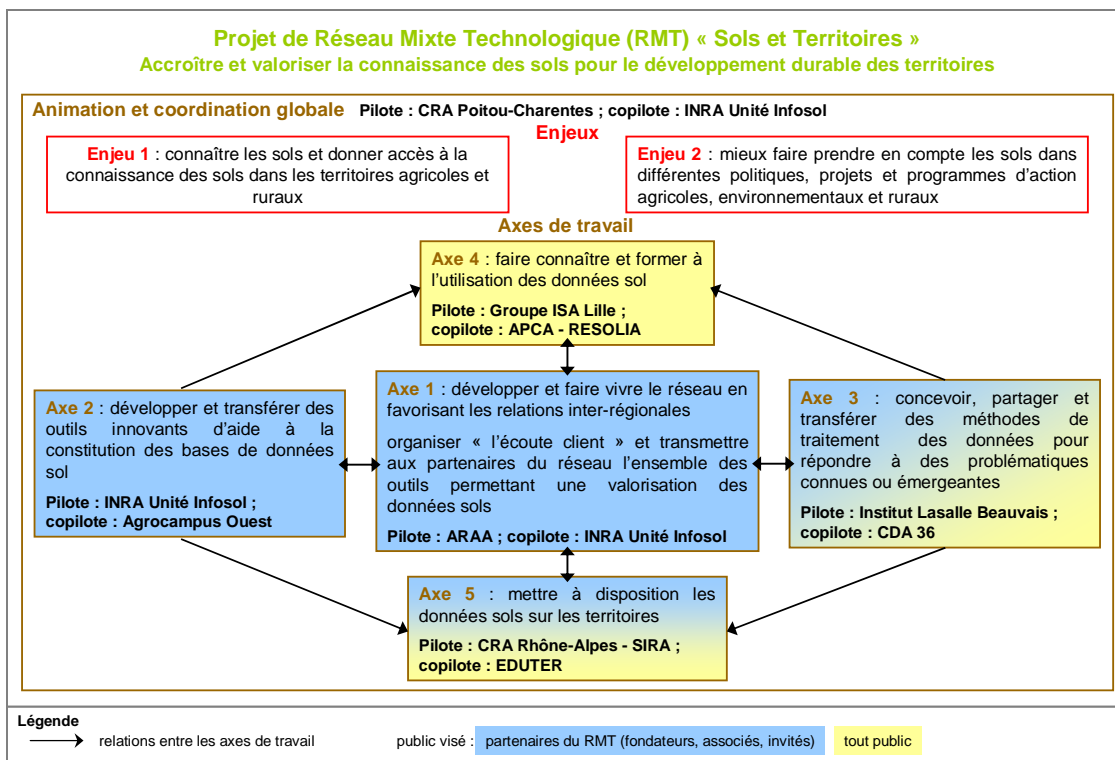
Projet de Réseau Mixte Technologique (RMT) « Sols et Territoires »
Accroître et valoriser la connaissance des sols pour le développement durable des territoires

Animation et coordination globale Pilote : CRA Poitou-Charentes ; copilote : INRA Unité Infosol

Enjeux

Enjeu 1 : connaître les sols et donner accès à la connaissance des sols dans les territoires agricoles et ruraux

Enjeu 2 : mieux faire prendre en compte les sols dans différentes politiques, projets et programmes d'action agricoles, environnementaux et ruraux

Axes de travail

Axe 4 : faire connaître et former à l'utilisation des données sol
Pilote : Groupe ISA Lille ; copilote : APCA - RESOLIA

Axe 2 : développer et transférer des outils innovants d'aide à la constitution des bases de données sol
Pilote : INRA Unité Infosol ; copilote : Agrocampus Ouest

Axe 1 : développer et faire vivre le réseau en favorisant les relations inter-régionales
organiser « l'écoute client » et transmettre aux partenaires du réseau l'ensemble des outils permettant une valorisation des données sols
Pilote : ARAA ; copilote : INRA Unité Infosol

Axe 3 : concevoir, partager et transférer des méthodes de traitement des données pour répondre à des problématiques connues ou émergeantes
Pilote : Institut Lasalle Beauvais ; copilote : CDA 36

Axe 5 : mettre à disposition les données sols sur les territoires
Pilote : CRA Rhône-Alpes - SIRA ; copilote : EDUTER

Légende
relations entre les axes de travail
public visé : partenaires du RMT (fondateurs, associés, invités) tout public